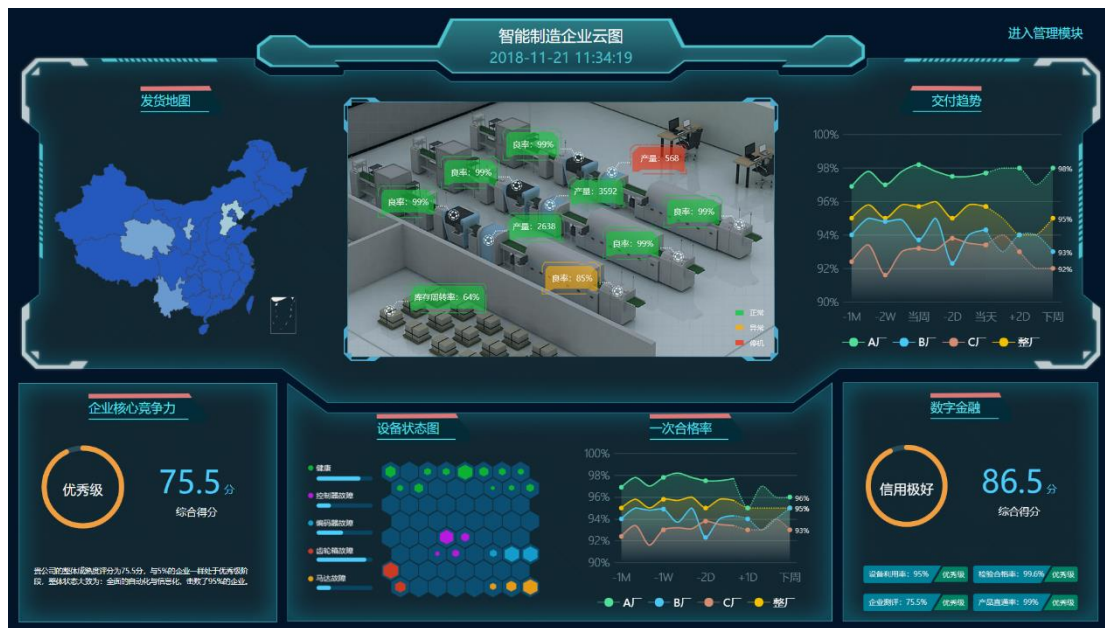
智能制造企业云图
2018-11-21 11:34:19

进入管理模块

发货地图

良率：99%
产量：568
良率：99%
良率：99%
产量：3592
良率：99%
产量：2638
良率：99%
良率：85%
库存周转率：64%
正常
异常
停机

交付趋势

100%
98%
96%
94%
92%
90%
98%
95%
93%
92%
-1M -2W 当周 -2D 当天 +2D 下周
A厂 B厂 C厂 整厂

企业核心竞争力

优秀级
75.5分
综合得分

贵公司的整体成熟度评分为75.5分，与5%的企业一样处于优秀级阶段，整体状态大致为：全面的自动化与信息化，击败了95%的企业。

设备状态图

健康
控制器故障
编码器故障
齿轮箱故障
马达故障

一次合格率

100%
98%
96%
94%
92%
90%
96%
95%
93%
-1M -1W -2D +1D 下周
A厂 B厂 C厂 整厂

数字金融

信用极好
86.5分
综合得分

设备利用率：95% 优秀级
检验合格率：99.6% 优秀级
企业测评：75.5% 优秀级
产品直通率：99% 优秀级